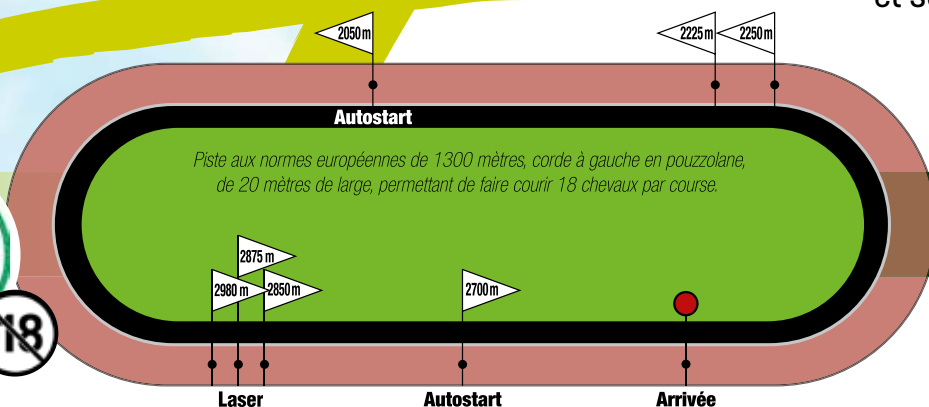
et Se

2050 m

2225 m

2250 m

Autostart

Piste aux normes européennes de 1300 mètres, corde à gauche en pouzzolane, de 20 mètres de large, permettant de faire courir 18 chevaux par course.

2875 m

2980 m

2850 m

2700 m

18

Laser

Autostart

Arrivée